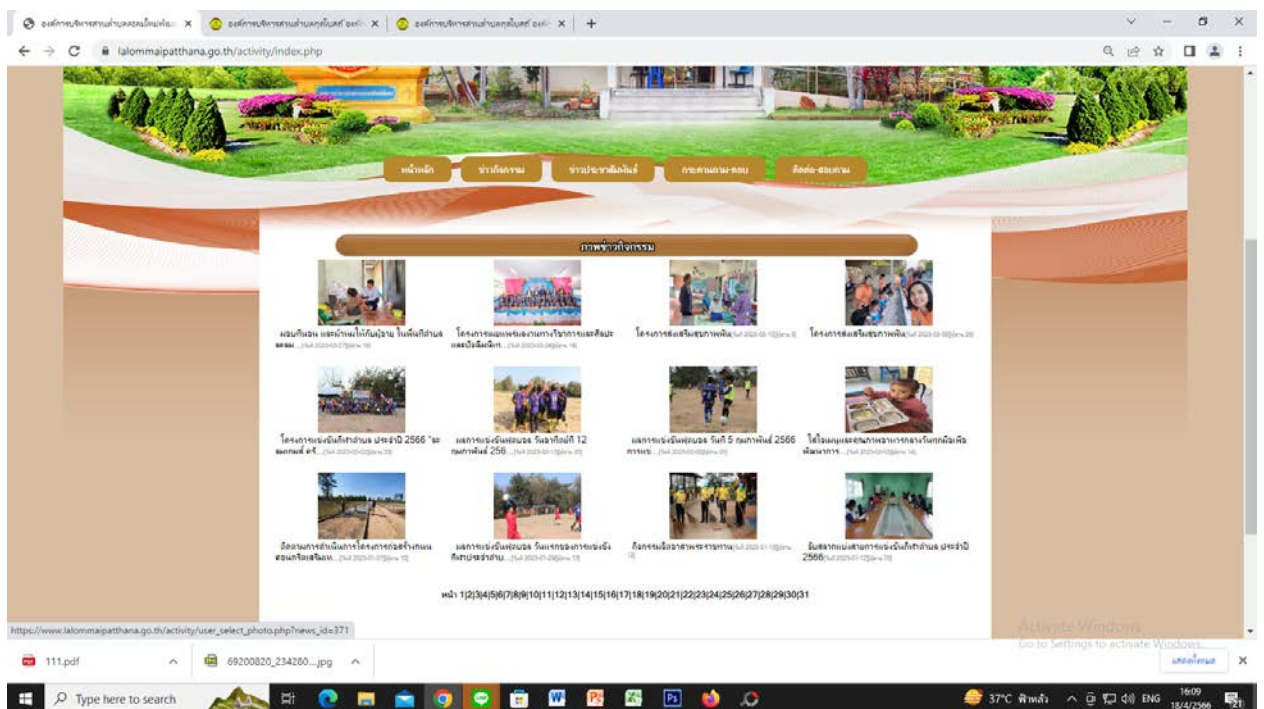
องค์การบริหารส่วนตำบลละลมใหม่พัฒนา ×
องค์การบริหารส่วนตำบล ×
องค์การบริหารส่วนตำบล ×
+

lalommaipatthana.go.th/activity/index.php

หน้าหลัก
ข่าวกิจกรรม
ข่าวประชาสัมพันธ์
กระดานถาม-ตอบ
ติดต่อ-สอบถาม

ภาพข่าวกิจกรรม

มอบกิจอน และนำแผ่นไก่กันยุงลาย ในพื้นที่ตำบลละลม... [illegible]
โครงการแข่งขันกีฬาสานสัมพันธ์... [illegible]
โครงการส่งเสริมสุขภาพเด็ก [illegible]
โครงการส่งเสริมสุขภาพเด็ก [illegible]

โครงการแข่งขันกีฬาตำบล ประจำปี 2566 "ละลมเกมส์ ครั้ง... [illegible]
ผลการแข่งขันฟุตบอล วันอาทิตย์ที่ 12 กุมภาพันธ์ 256... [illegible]
ผลการแข่งขันฟุตบอล วันที่ 5 กุมภาพันธ์ 2566 การแข่... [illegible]
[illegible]

ติดตามการดำเนินการโครงการก่อสร้างถนน... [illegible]
ผลการแข่งขันฟุตบอล วันแรกของการแข่งขันกีฬาประจำตำบ... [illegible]
กิจกรรม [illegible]
จับสลากแบ่งสายการแข่งขันกีฬาตำบล ประจำปี 2566 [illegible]

หน้า 1|2|3|4|5|6|7|8|9|10|11|12|13|14|15|16|17|18|19|20|21|22|23|24|25|26|27|28|29|30|31

https://www.lalommaipatthana.go.th/activity/user_select_photo.php?news_id=371

Activate Windows
Go to Settings to activate Windows.

111.pdf
69200820_234280....jpg
แสดงทั้งหมด

Type here to search
37°C ฟ้าหลัว ENG 16:09 18/4/2566